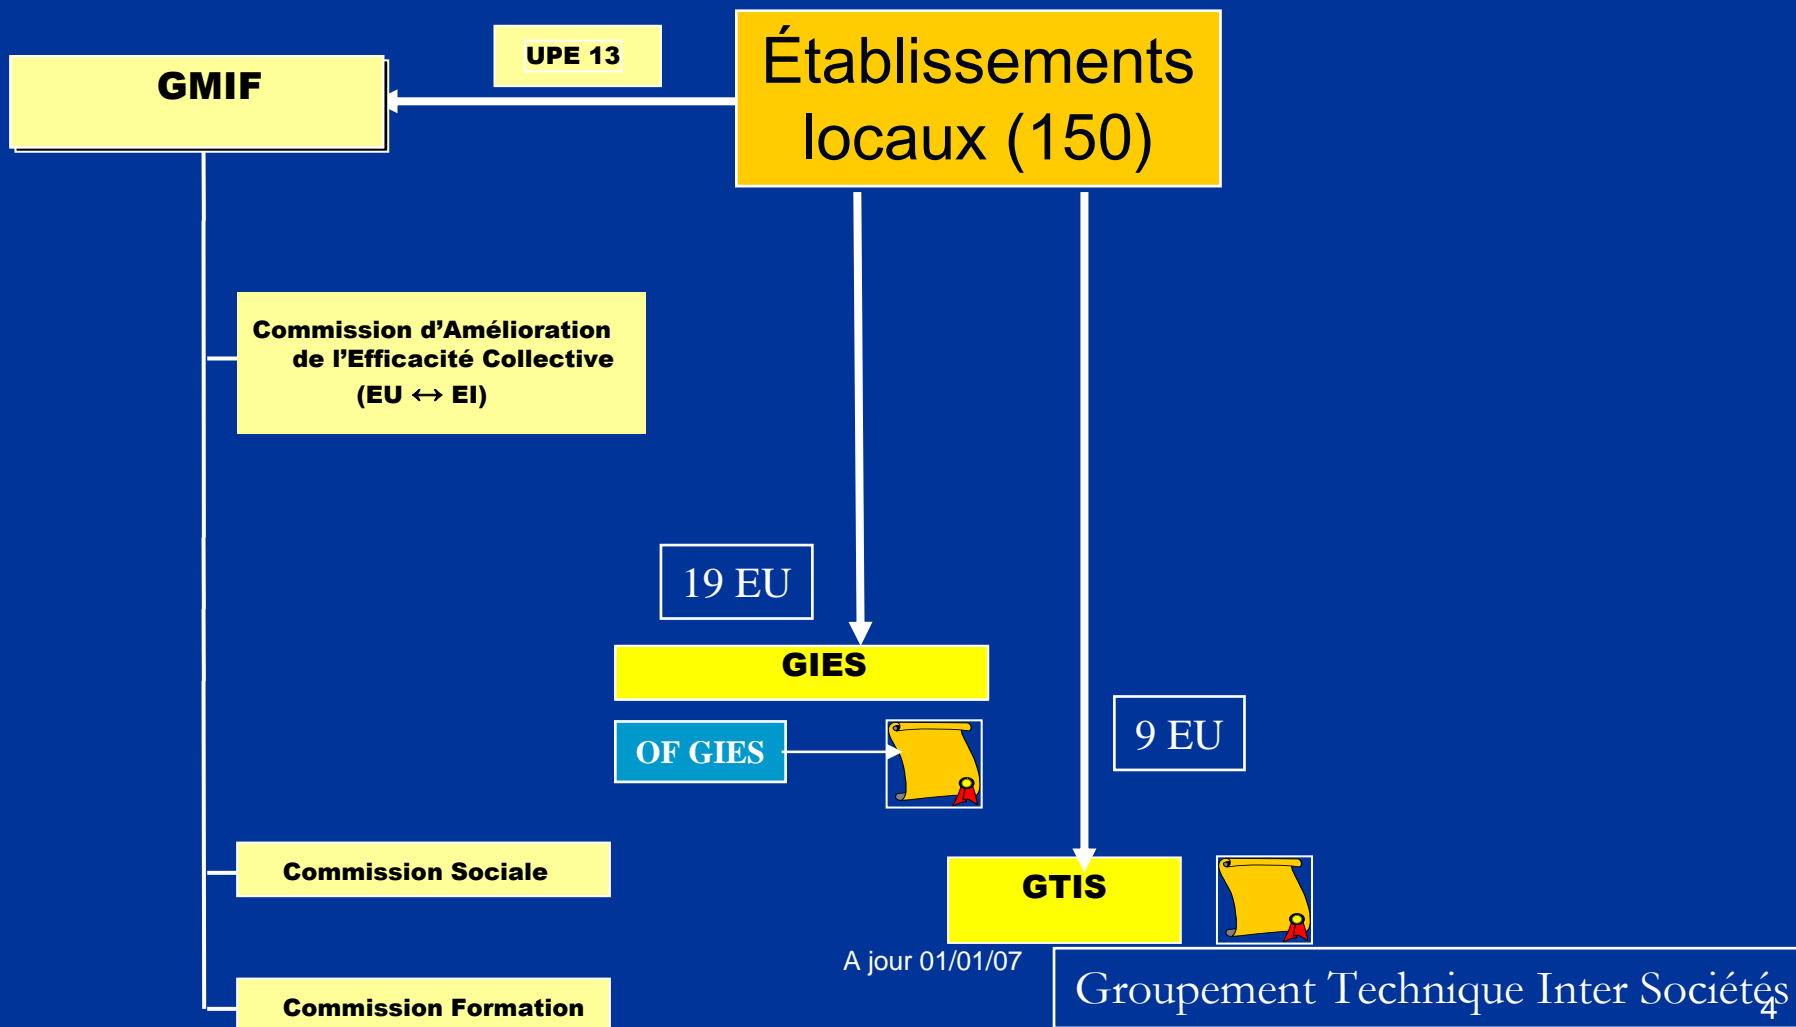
GMIF

UPE 13

Établissements locaux (150)

Commission d'Amélioration de l'Efficacité Collective (EU $\leftrightarrow$ EI)

19 EU

GIES

OF GIES

9 EU

Commission Sociale

GTIS

A jour 01/01/07

Groupement Technique Inter Sociétés

4

Commission Formation